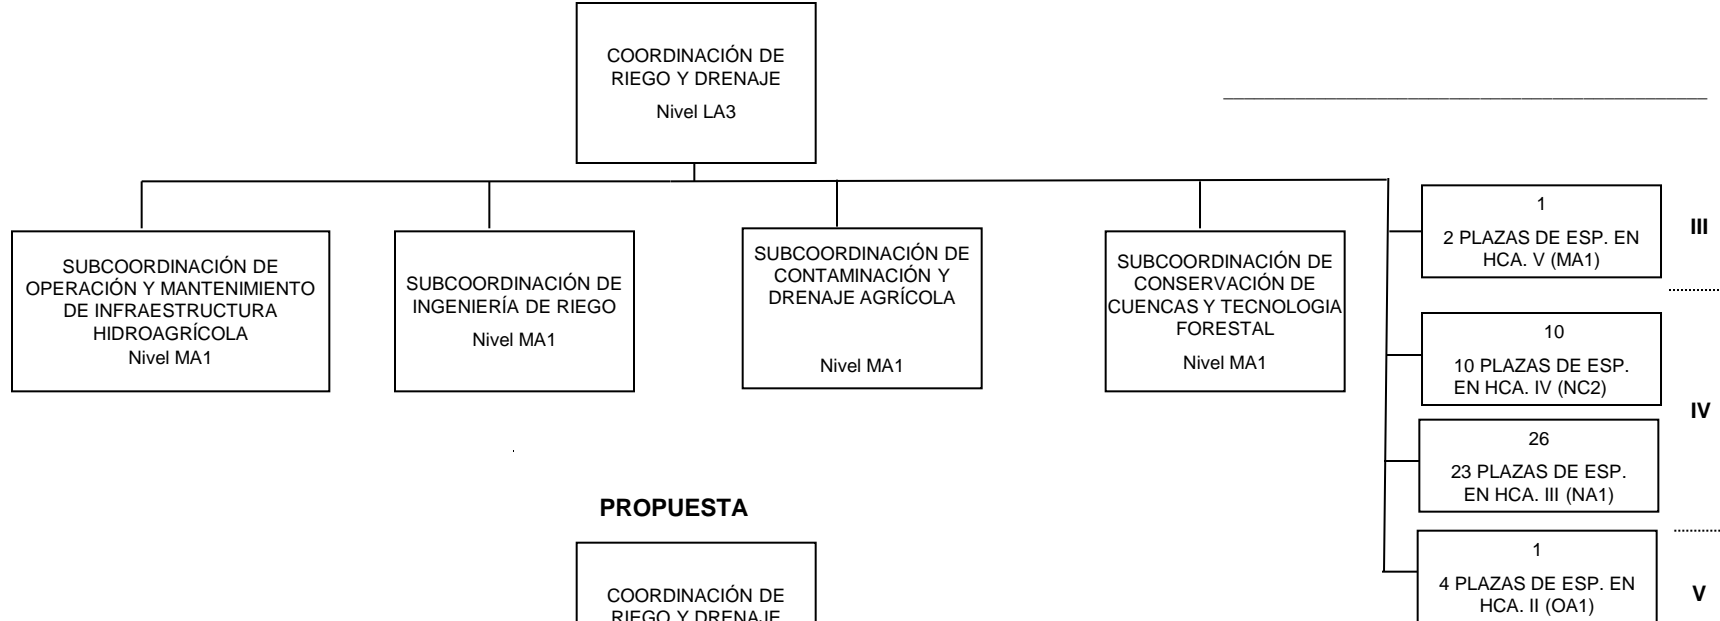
COORDINACIÓN DE RIEGO Y DRENAJE
Nivel LA3

SUBCOORDINACIÓN DE OPERACIÓN Y MANTENIMIENTO DE INFRAESTRUCTURA HIDROAGRÍCOLA
Nivel MA1

SUBCOORDINACIÓN DE INGENIERÍA DE RIEGO
Nivel MA1

SUBCOORDINACIÓN DE CONTAMINACIÓN Y DRENAJE AGRÍCOLA
Nivel MA1

SUBCOORDINACIÓN DE CONSERVACIÓN DE CUENCAS Y TECNOLOGIA FORESTAL
Nivel MA1

1
2 PLAZAS DE ESP. EN HCA. V (MA1)

III

10
10 PLAZAS DE ESP. EN HCA. IV (NC2)

26
23 PLAZAS DE ESP. EN HCA. III (NA1)

IV

1
4 PLAZAS DE ESP. EN HCA. II (OA1)

V

PROPUESTA

COORDINACIÓN DE RIEGO Y DRENAJE